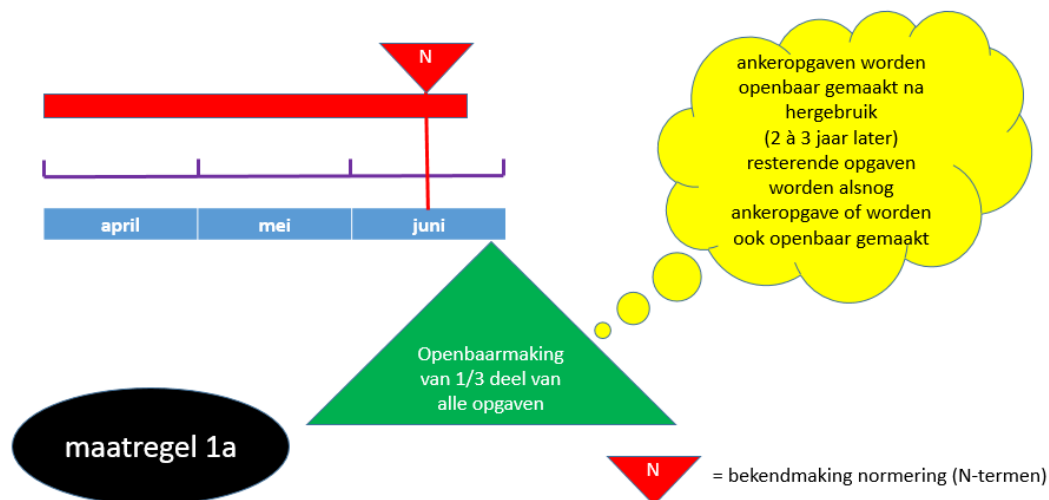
N

april | mei | juni

ankeropgaven worden openbaar gemaakt na hergebruik (2 à 3 jaar later) resterende opgaven worden alsnog ankeropgave of worden ook openbaar gemaakt

Openbaarmaking van 1/3 deel van alle opgaven

maatregel 1a

N = bekendmaking normering (N-termen)